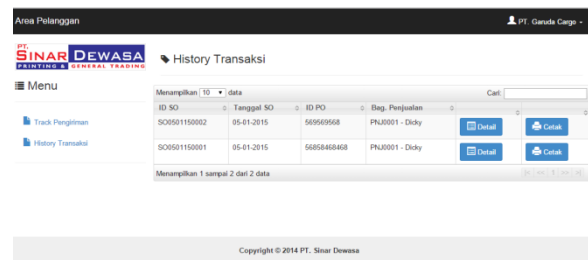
Area Pelanggan

PT. Garuda Cargo

PT. SINAR DEWASA
PRINTING & GENERAL TRADING

History Transaksi

Menu

Track Pengiriman

History Transaksi

Menampilkan 10 data

Cari:

| ID SO | Tanggal SO | ID PO | Bag. Penjualan | | |
|---|---|---|---|---|---|
| SO0501150002 | 05-01-2015 | 569569568 | PNJ0001 - Dicky | Detail | Cetak |
| SO0501150001 | 05-01-2015 | 56858468468 | PNJ0001 - Dicky | Detail | Cetak |

Menampilkan 1 sampai 2 dari 2 data

Copyright © 2014 PT. Sinar Dewasa